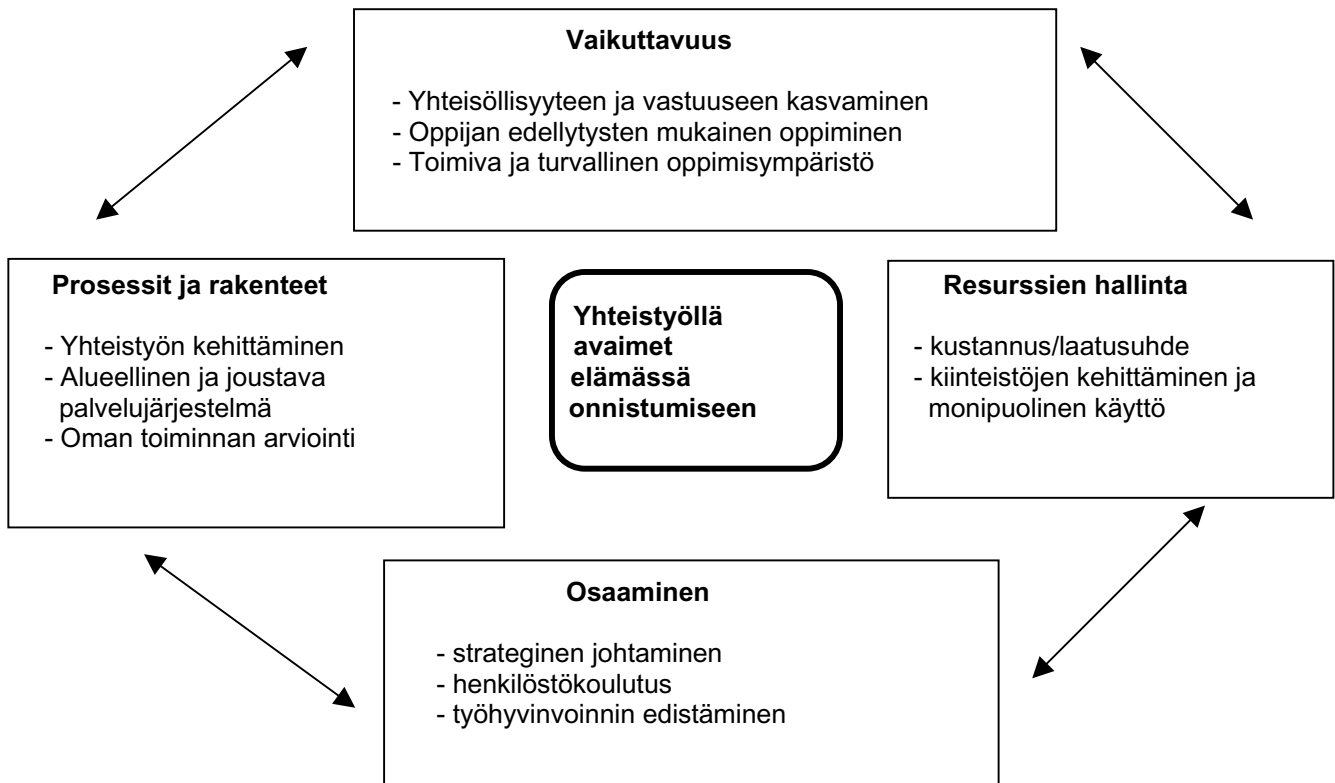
Vaikuttavuus

- Yhteisöllisyyteen ja vastuuseen kasvaminen
- Oppijan edellytysten mukainen oppiminen
- Toimiva ja turvallinen oppimisympäristö

Prosessit ja rakenteet

- Yhteistyön kehittäminen
- Alueellinen ja joustava palvelujärjestelmä
- Oman toiminnan arviointi

Yhteistyöllä avaimet elämässä onnistumiseen

Resurssien hallinta

- kustannus/laatusuhde
- kiinteistöjen kehittäminen ja monipuolinen käyttö

Osaaminen

- strateginen johtaminen
- henkilöstökoulutus
- työhyvinvoinnin edistäminen